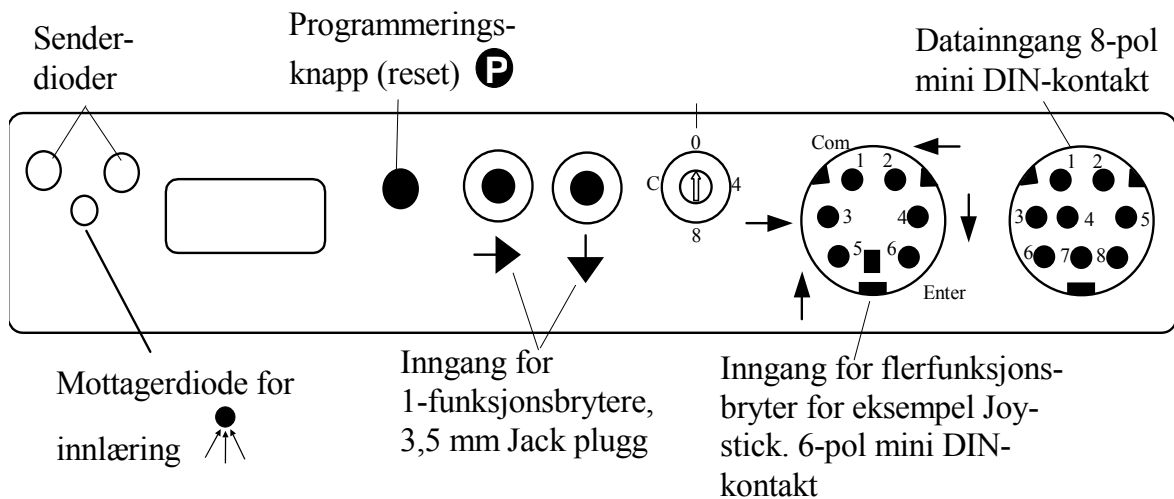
Senderdioder

Programmeringsknapp (reset) P

Datainngang 8-pol mini DIN-kontakt

0
C 4
8

Com
1 2
3 4
5 6
Enter

1 2
3 4 5
6 7 8

Mottagerdiode for innlæring

Inngang for 1-funksjonsbrytere, 3,5 mm Jack plugg

Inngang for flerfunksjonsbryter for eksempel Joystick. 6-pol mini DIN-kontakt